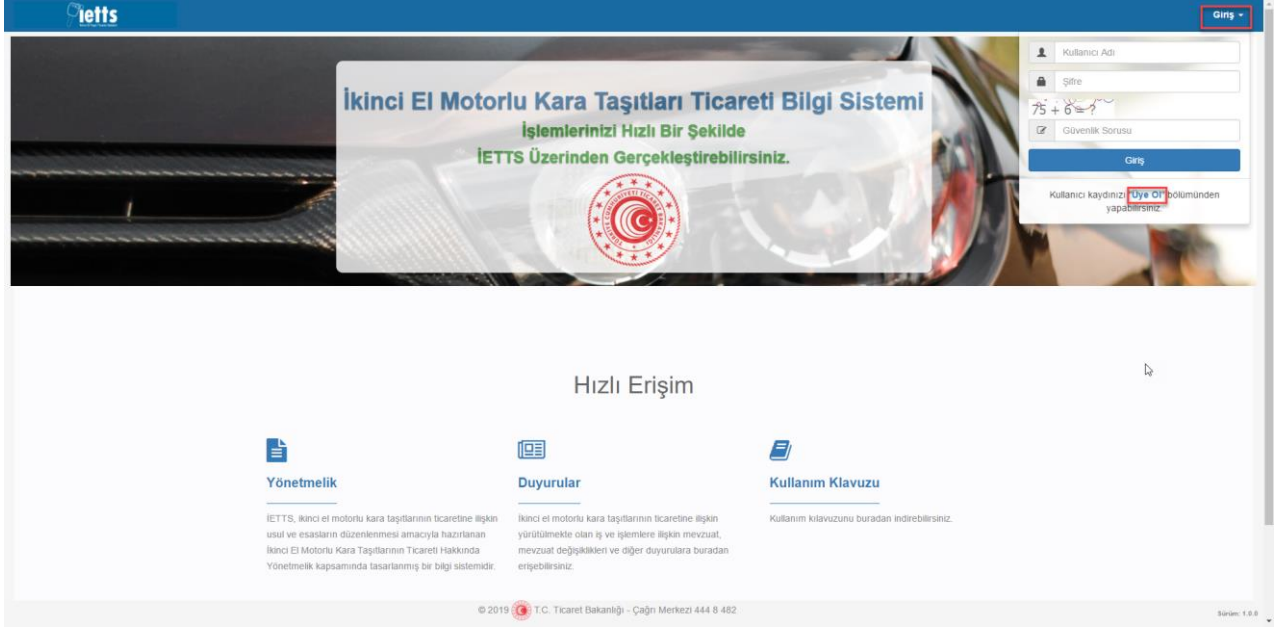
ietts

Giriş

Kullanıcı Adı

Şifre

75 + 6 = ?

Güvenlik Sorusu

Giriş

Kullanıcı kaydınızı "Üye Ol" bölümünden yapabilirsiniz.

İkinci El Motorlu Kara Taşıtları Ticareti Bilgi Sistemi

İşlemlerinizi Hızlı Bir Şekilde

İETTS Üzerinden Gerçekleştirebilirsiniz.

Hızlı Erişim

Yönetmelik

İETTS, ikinci el motorlu kara taşıtlarının ticaretine ilişkin usul ve esasların düzenlenmesi amacıyla hazırlanan İkinci El Motorlu Kara Taşıtlarının Ticareti Hakkında Yönetmelik kapsamında tasarlanmış bir bilgi sistemidir.

Duyurular

İkinci el motorlu kara taşıtlarının ticaretine ilişkin yürütülmekte olan iş ve işlemlere ilişkin mevzuat, mevzuat değişiklikleri ve diğer duyurulara buradan erişebilirsiniz.

Kullanım Klavuzu

Kullanım kılavuzunu buradan indirebilirsiniz.

© 2019 T.C. Ticaret Bakanlığı - Çağrı Merkezi 444 8 482

Sürüm: 1.0.0